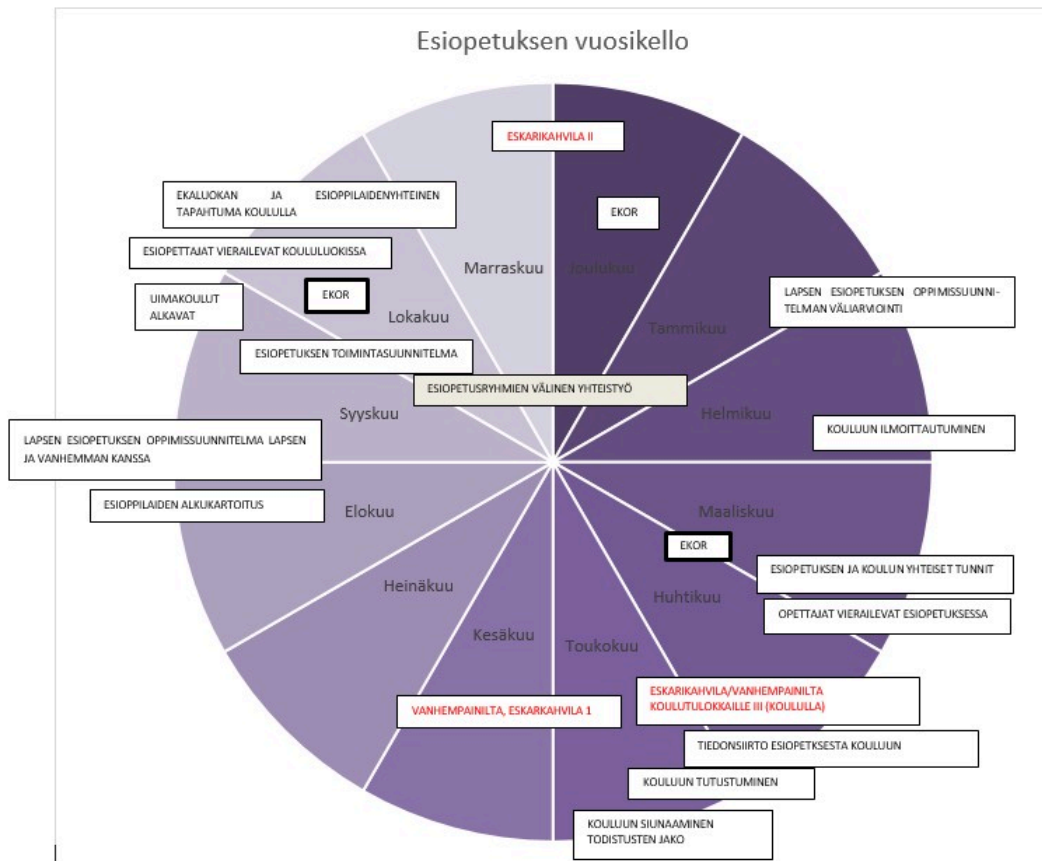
Esiopetuksen vuosikello

ESKARIKAHVILA II

EKOR

Joulukuu

Marraskuu

EKALUOKAN JA ESIOPPILAIDENYHTEINEN TAPAHTUMA KOULULLA

ESIOPETTAJAT VIERAILEVAT KOULULUOKISSA

UIMAKOULUT ALKAVAT

EKOR

Lokakuu

Tammikuu

LAPSEN ESIOPETUKSEN OPPIMISSUUNNITELMAN VÄLIARVIOINTI

ESIOPETUKSEN TOIMINTASUUNNITELMA

ESIOPETUSRYHMIEN VÄLINEN YHTEISTYÖ

Syyskuu

Helmikuu

KOULUUN ILMOITTAUTUMINEN

LAPSEN ESIOPETUKSEN OPPIMISSUUNNITELMA LAPSEN JA VANHEMMAN KANSSA

ESIOPPILAIDEN ALKUKARTOITUS

Elokuu

Maaliskuu

EKOR

ESIOPETUKSEN JA KOULUN YHTEISET TUNNIT

Heinäkuu

Huhtikuu

OPETTAJAT VIERAILEVAT ESIOPETUKSESSA

Kesäkuu

Toukokuu

VANHEMPAINILTA, ESKARKAHVILA 1

ESKARIKAHVILA/VANHEMPAINILTA KOULUTULOKKAILLE III (KOULULLA)

TIEDONSIIRTO ESIOPETKSESTA KOULUUN

KOULUUN TUTUSTUMINEN

KOULUUN SIUNAAMINEN TODISTUSTEN JAKO